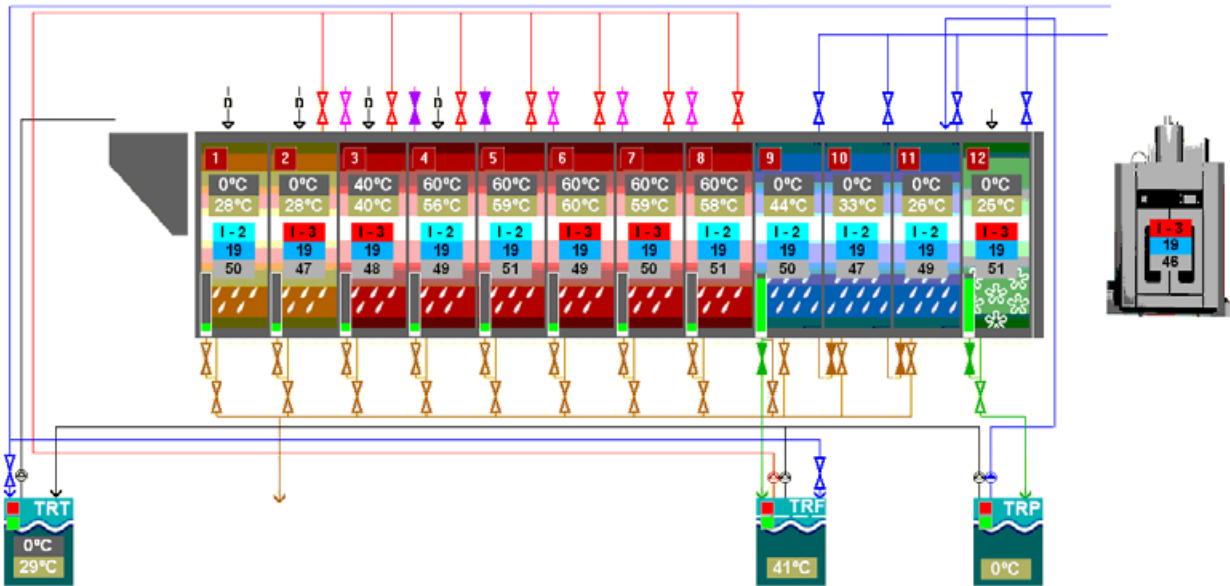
1
0ºC
28ºC
I - 2
19
50

2
0ºC
28ºC
I - 3
19
47

3
40ºC
40ºC
I - 3
19
48

4
60ºC
56ºC
I - 2
19
49

5
60ºC
59ºC
I - 2
19
51

6
60ºC
60ºC
I - 3
19
49

7
60ºC
59ºC
I - 3
19
50

8
60ºC
58ºC
I - 2
19
51

9
0ºC
44ºC
I - 2
19
50

10
0ºC
33ºC
I - 2
19
47

11
0ºC
26ºC
I - 2
19
49

12
0ºC
25ºC
I - 3
19
51

I - 3
19
46

TRT
0ºC
29ºC

TRF
41ºC

TRP
0ºC